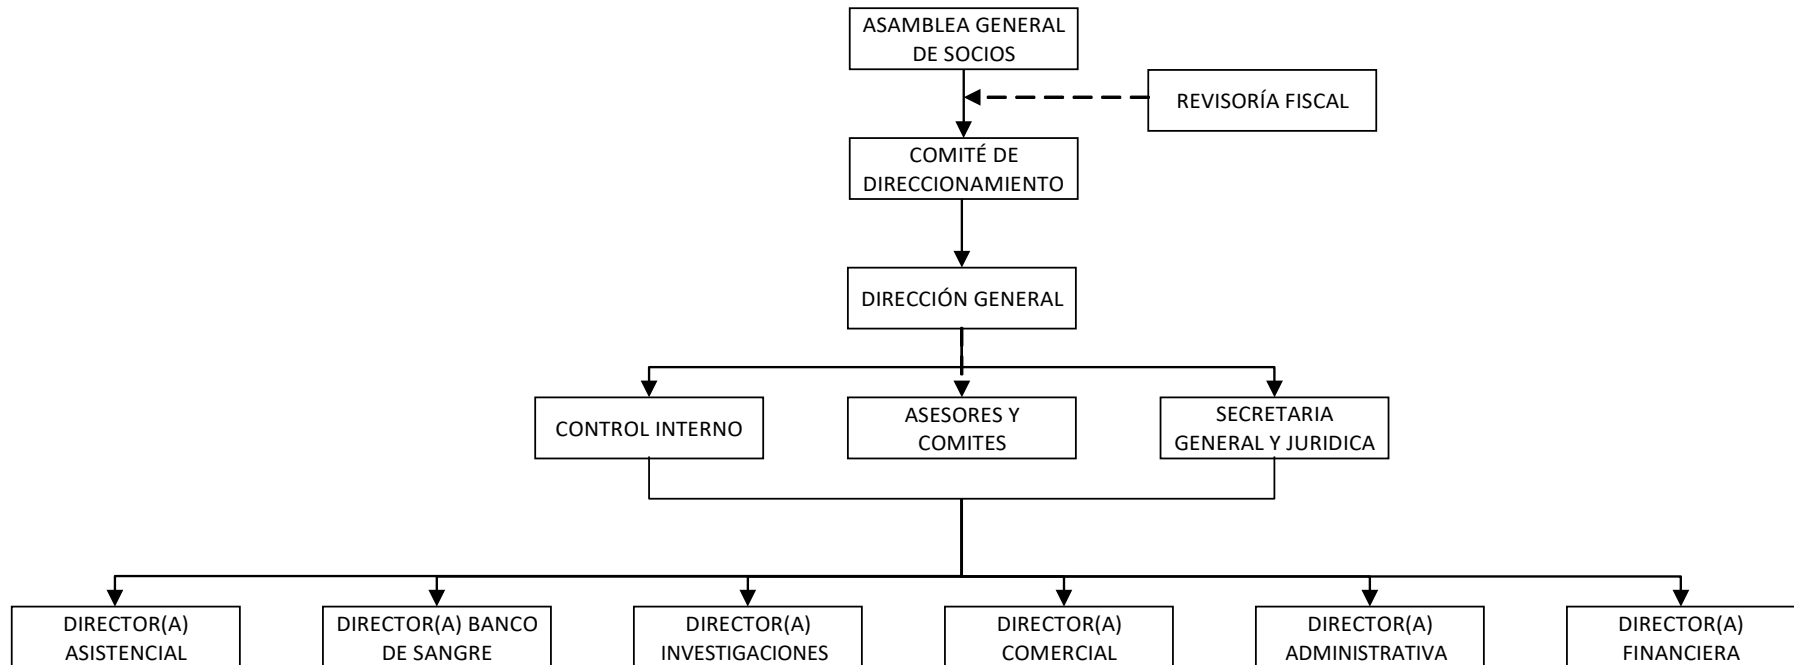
ASAMBLEA GENERAL DE SOCIOS

REVISORÍA FISCAL

COMITÉ DE DIRECCIONAMIENTO

DIRECCIÓN GENERAL

CONTROL INTERNO

ASESORES Y COMITES

SECRETARIA GENERAL Y JURIDICA

DIRECTOR(A) ASISTENCIAL

DIRECTOR(A) BANCO DE SANGRE

DIRECTOR(A) INVESTIGACIONES

DIRECTOR(A) COMERCIAL

DIRECTOR(A) ADMINISTRATIVA

DIRECTOR(A) FINANCIERA